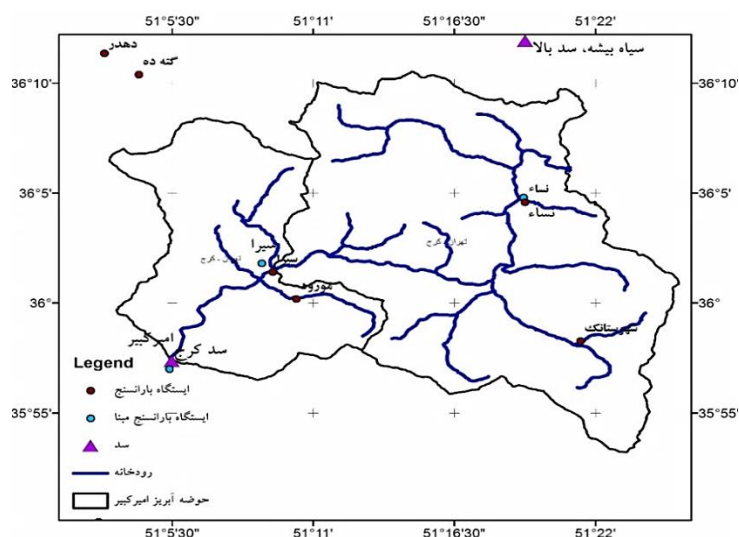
51°5'30"
51°11'
51°16'30"
51°22'

دهدر
کته ده
سیاه بیشه، سد بالا

36°10'
36°10'

نساء
نساء
36°5'
36°5'

سیرا
سیرا
تهران - کرج
تهران کرج
مورود
36°
36°
سپهستانک
امیرکبیر
سد کرج

Legend
ایستگاه بارانسنج
ایستگاه بارانسنج مبنا
سد
رودخانه
حوضه آبریز امیرکبیر

35°55'
35°55'

51°5'30"
51°11'
51°16'30"
51°22'